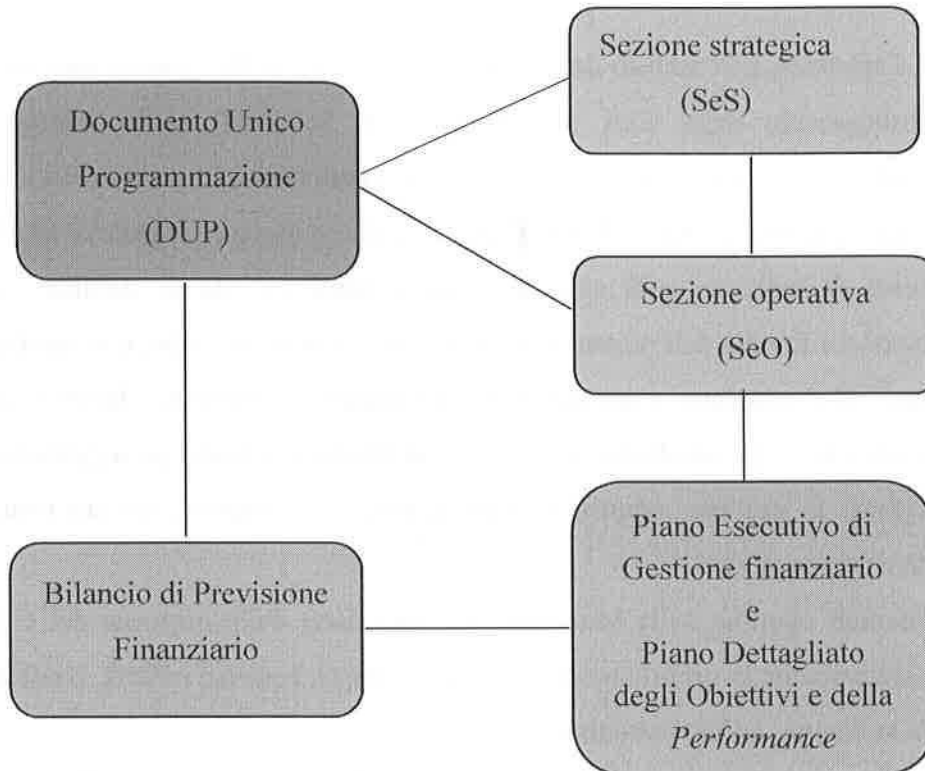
Documento Unico Programmazione (DUP)

Sezione strategica (SeS)

Sezione operativa (SeO)

Bilancio di Previsione Finanziario

Piano Esecutivo di Gestione finanziario e Piano Dettagliato degli Obiettivi e della *Performance*